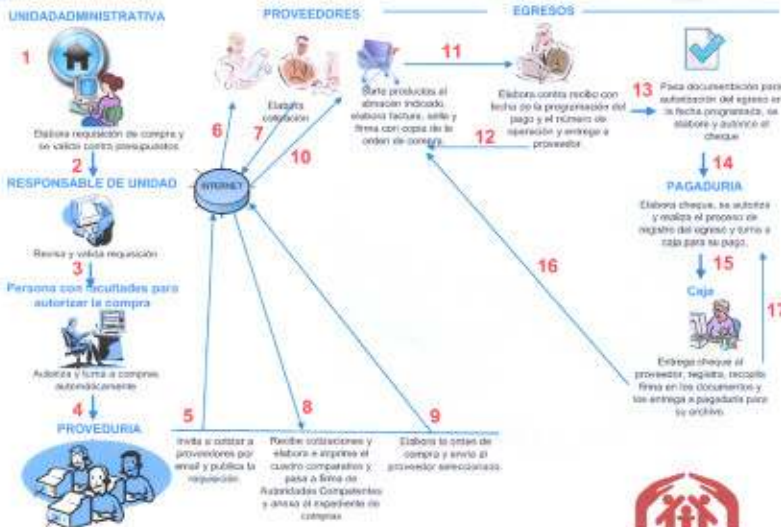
UNIDADADMINISTRATIVA

PROVEEDORES

EGRESOS

1

Elabora requisición de compra y se valida contra presupuestos

2

RESPONSABLE DE UNIDAD

Revisa y valida requisición

3

Persona con facultades para autorizar la compra

Autoriza y turna a compras automáticamente

4

PROVEDURIA

6

7

Elabora cotización

10

INTERNET

Surte productos al almacén indicado, elabora factura, sella y firma con copia de la orden de compra

11

12

Elabora contra recibo con fecha de la programación del pago y el número de operación y entrega a proveedor

13

Pasa documentación para autorización del egreso en la fecha programada, se elabore y autorice el cheque

14

PAGADURIA

Elabora cheque, se autoriza y realiza el proceso de registro del egreso y turna a caja para su pago.

15

Caja

Entrega cheque al proveedor, registra, recopila firma en los documentos y los entrega a pagaduría para su archivo.

16

17

5

Invita a cotizar a proveedores por email y publica la requisición

8

Recibe cotizaciones y elabora e imprime el cuadro comparativo y pasa a firma de Autoridades Competentes y anexa al expediente de compras

9

Elabora la orden de compra y envía al proveedor seleccionado.